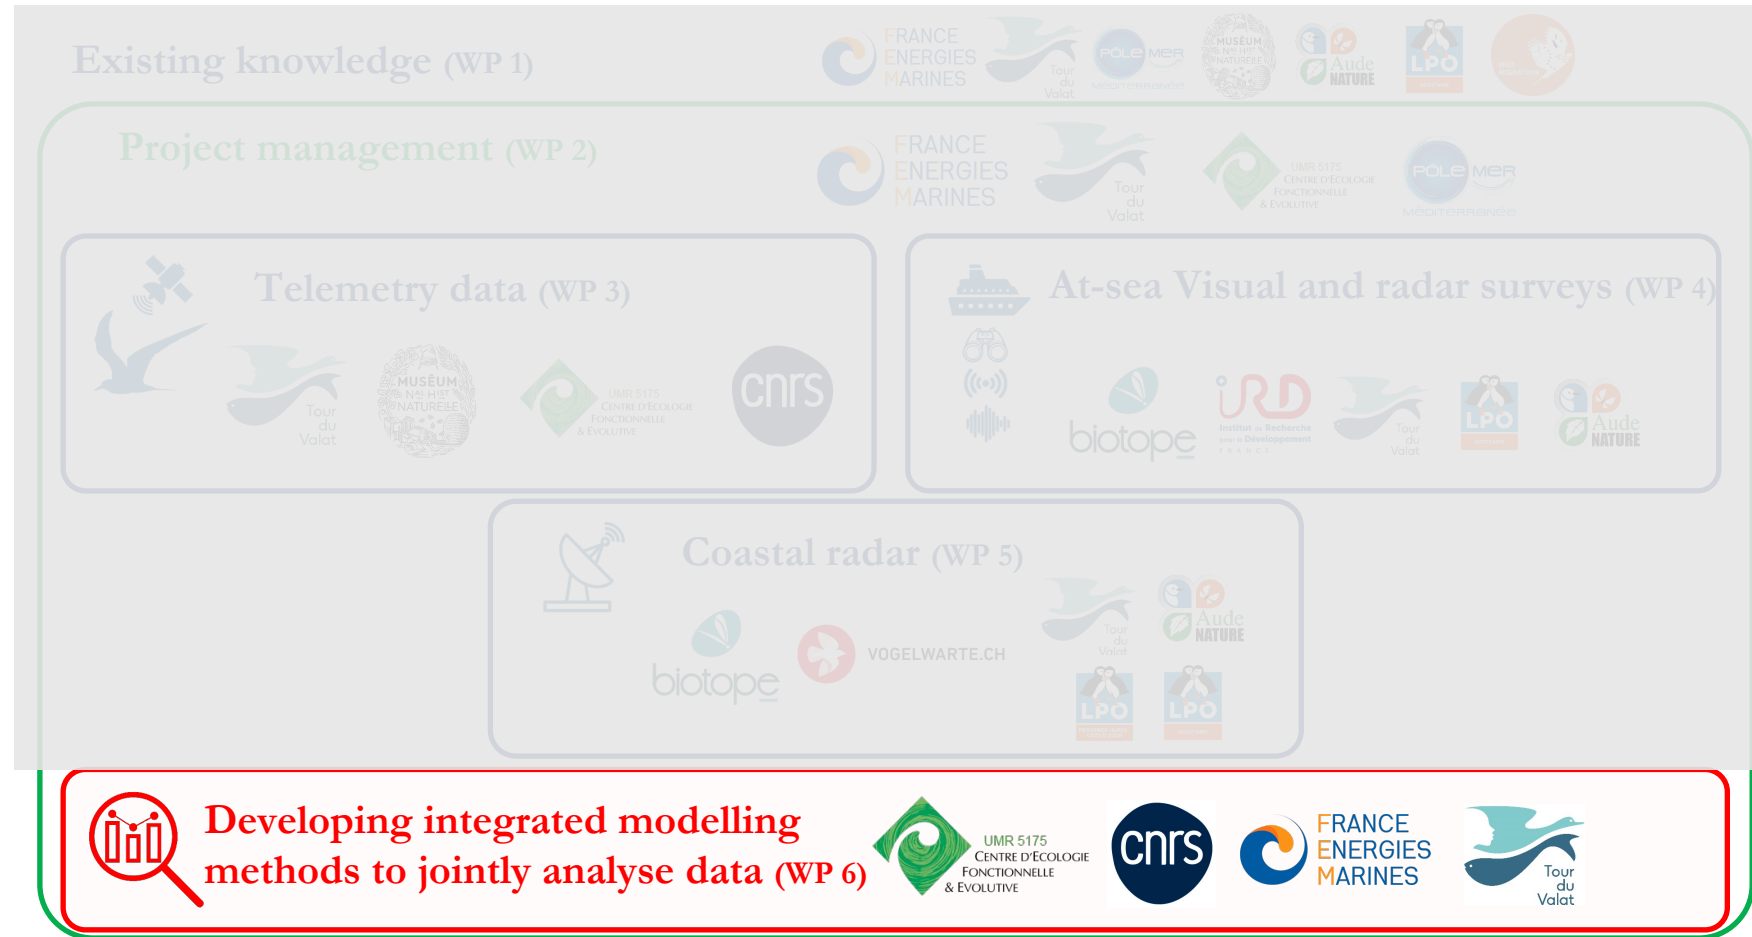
Existing knowledge (WP 1)

FRANCE ENERGIES MARINES

Tour du Valat

PôLE MER MEDITERRANEE

MUSEUM NAL HIST NATURELLE

Aude NATURE

LPO

Project management (WP 2)

FRANCE ENERGIES MARINES

Tour du Valat

UMR 5175 CENTRE D'ÉCOLOGIE FONCTIONNELLE & EVOLUTIVE

PôLE MER MEDITERRANEE

Telemetry data (WP 3)

Tour du Valat

MUSEUM NAL HIST NATURELLE

UMR 5175 CENTRE D'ÉCOLOGIE FONCTIONNELLE & EVOLUTIVE

cnrs

At-sea Visual and radar surveys (WP 4)

biotope

IRD Institut de Recherche pour le Développement FRANCE

Tour du Valat

LPO

Aude NATURE

Coastal radar (WP 5)

biotope

VOGELWARTE.CH

Tour du Valat

Aude NATURE

LPO

LPO

Developing integrated modelling methods to jointly analyse data (WP 6)

UMR 5175 CENTRE D'ÉCOLOGIE FONCTIONNELLE & EVOLUTIVE

cnrs

FRANCE ENERGIES MARINES

Tour du Valat